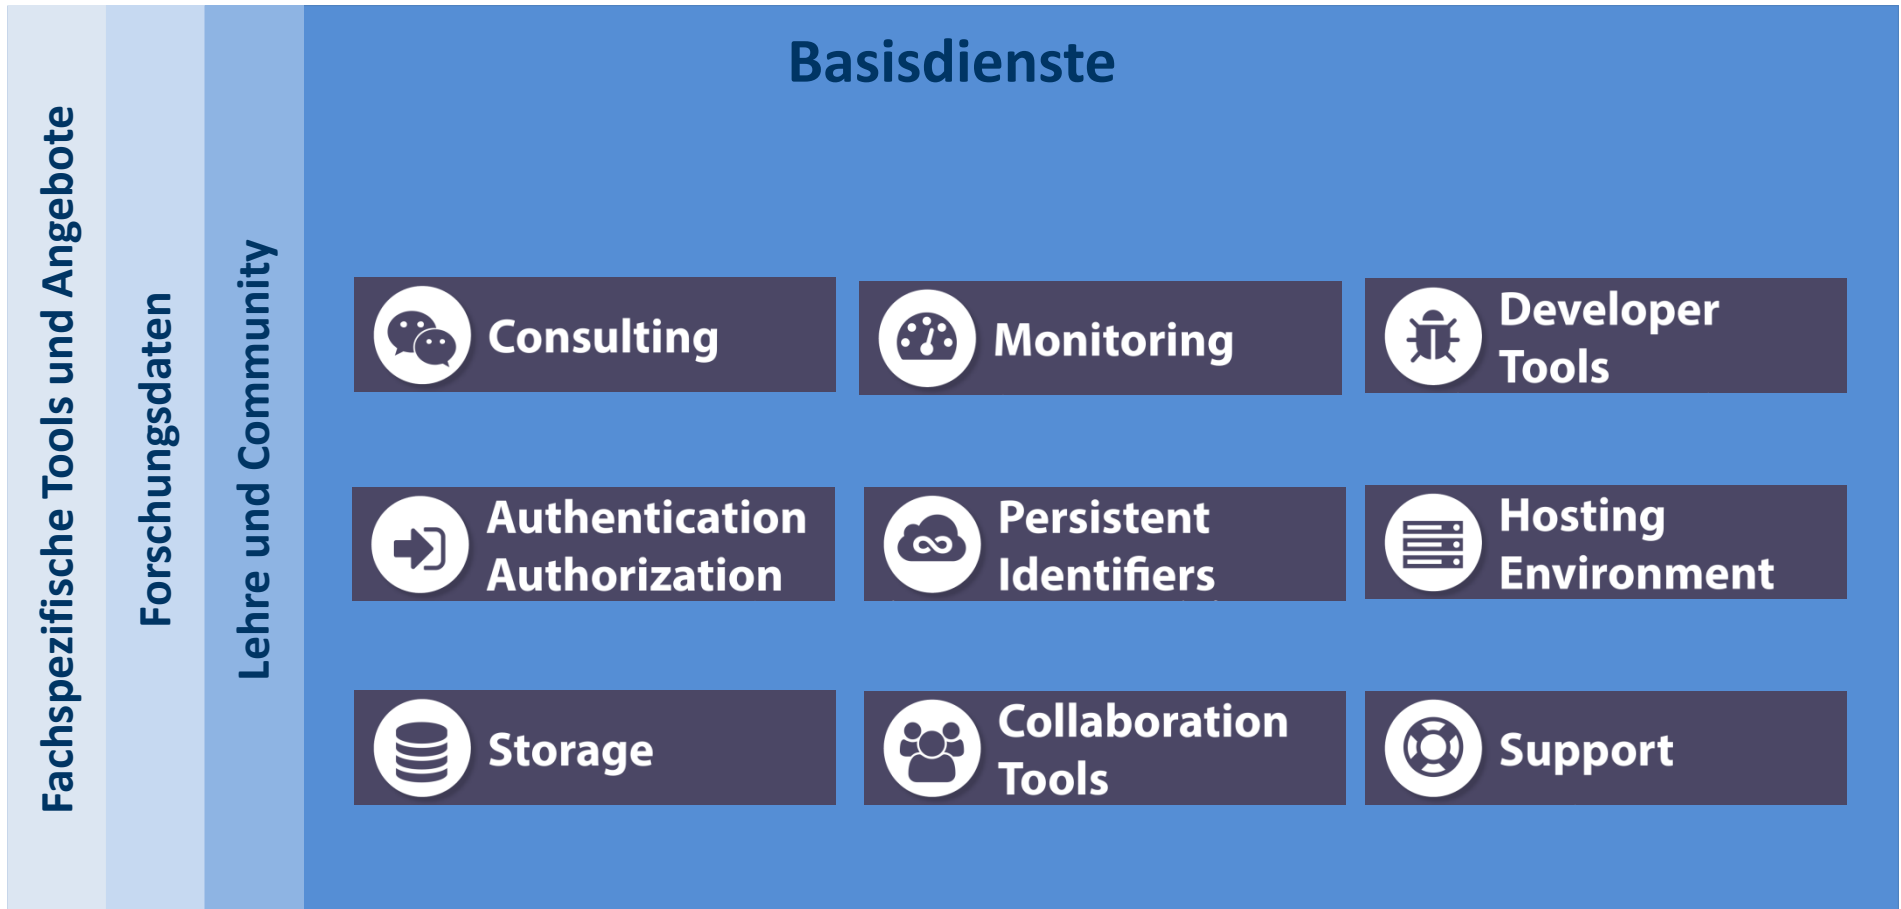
Fachspezifische Tools und Angebote

Forschungsdaten

Lehre und Community

Basisdienste

Consulting

Monitoring

Developer Tools

Authentication Authorization

Persistent Identifiers

Hosting Environment

Storage

Collaboration Tools

Support